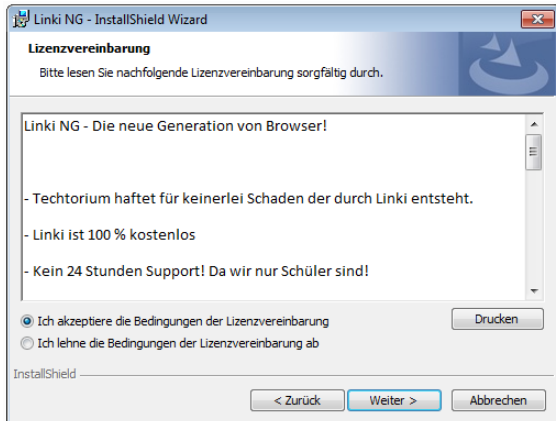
Linki NG - InstallShield Wizard

Lizenzvereinbarung

Bitte lesen Sie nachfolgende Lizenzvereinbarung sorgfältig durch.

Linki NG - Die neue Generation von Browser!

- Techtorium haftet für keinerlei Schaden der durch Linki entsteht.

- Linki ist 100 % kostenlos

- Kein 24 Stunden Support! Da wir nur Schüler sind!

Ich akzeptiere die Bedingungen der Lizenzvereinbarung

Drucken

Ich lehne die Bedingungen der Lizenzvereinbarung ab

InstallShield

< Zurück

Weiter >

Abbrechen